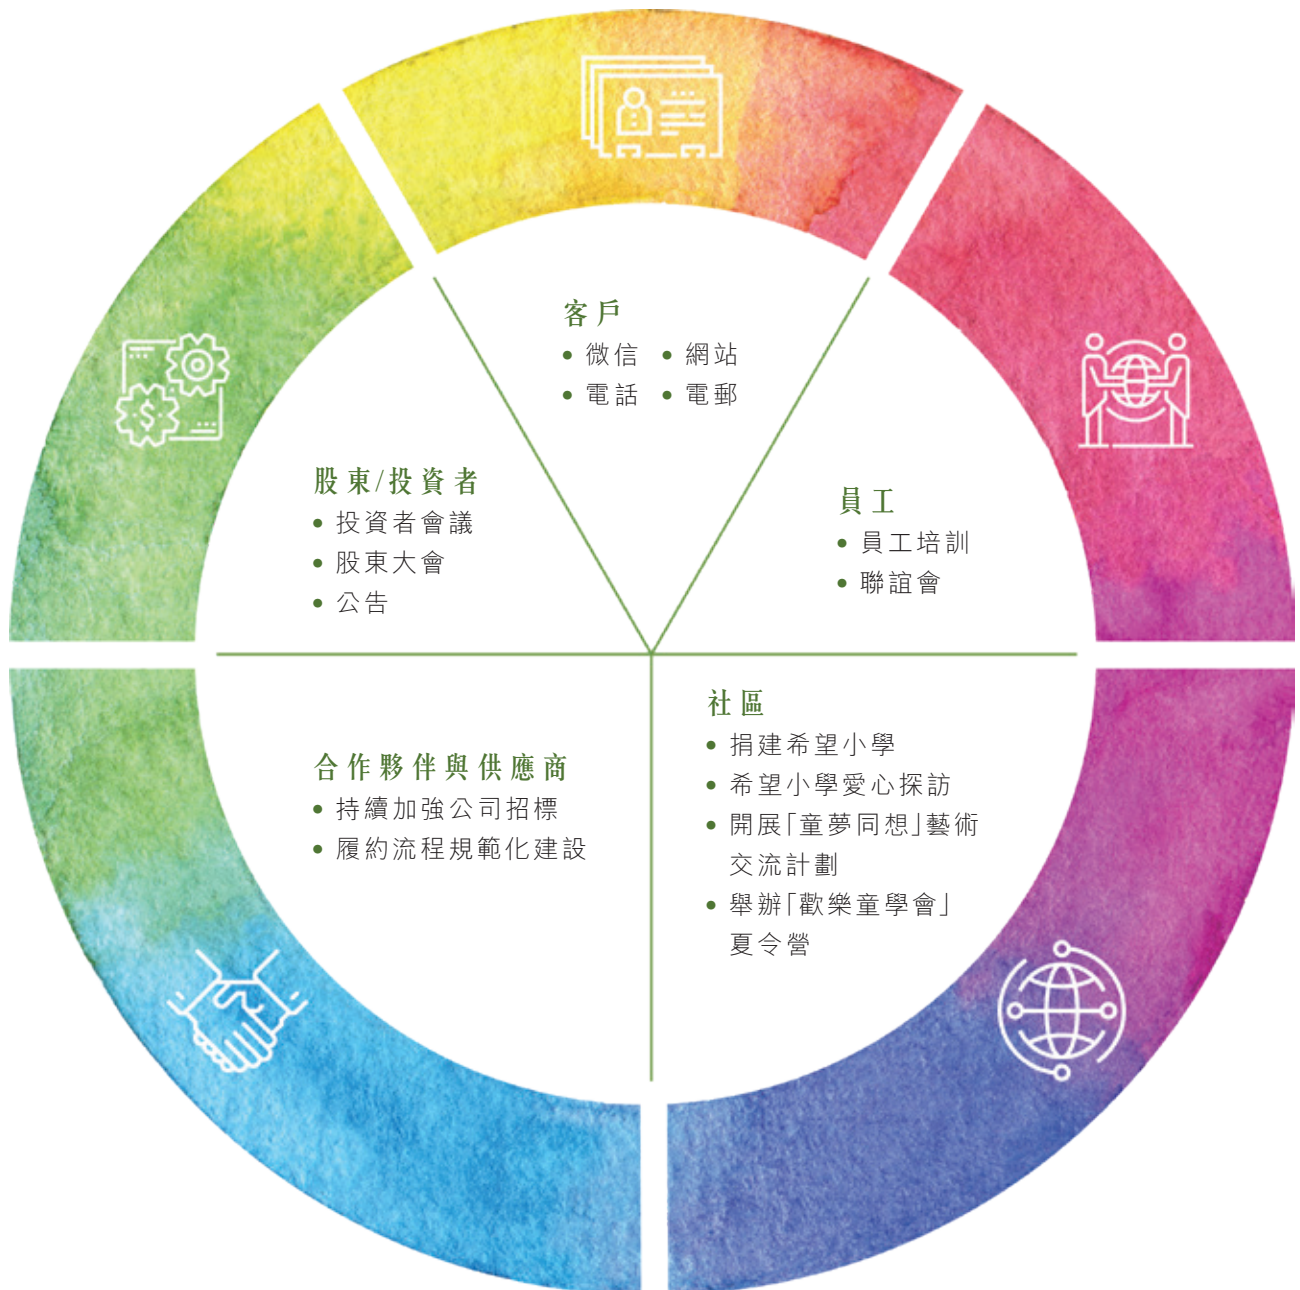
客戶
• 微信 • 網站
• 電話 • 電郵

股東/投資者
• 投資者會議
• 股東大會
• 公告

員工
• 員工培訓
• 聯誼會

合作夥伴與供應商
• 持續加強公司招標
• 履約流程規範化建設

社區
• 捐建希望小學
• 希望小學愛心探訪
• 開展「童夢同想」藝術交流計劃
• 舉辦「歡樂童學會」夏令營